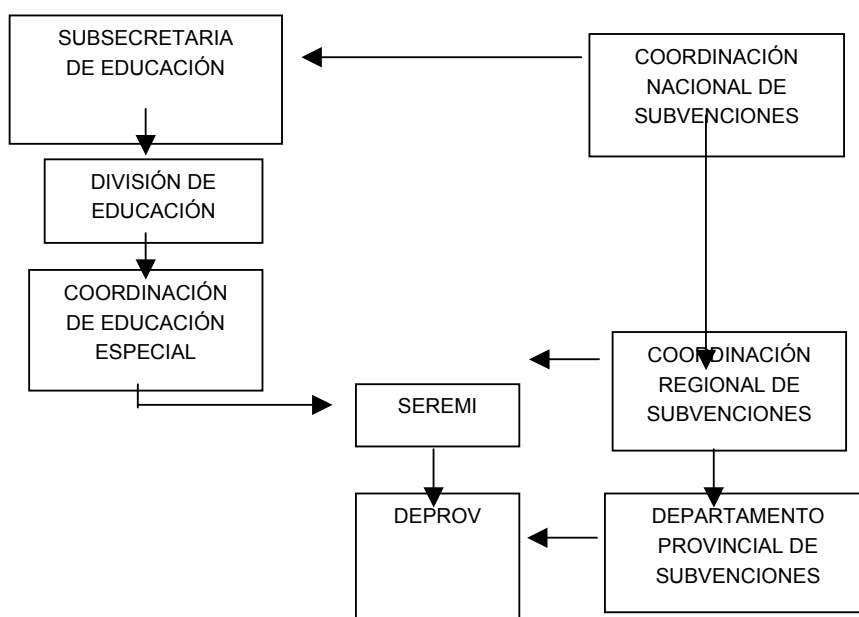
SUBSECRETARIA DE EDUCACIÓN

COORDINACIÓN NACIONAL DE SUBVENCIONES

DIVISIÓN DE EDUCACIÓN

COORDINACIÓN DE EDUCACIÓN ESPECIAL

COORDINACIÓN REGIONAL DE SUBVENCIONES

SEREMI

DEPROV

DEPARTAMENTO PROVINCIAL DE SUBVENCIONES